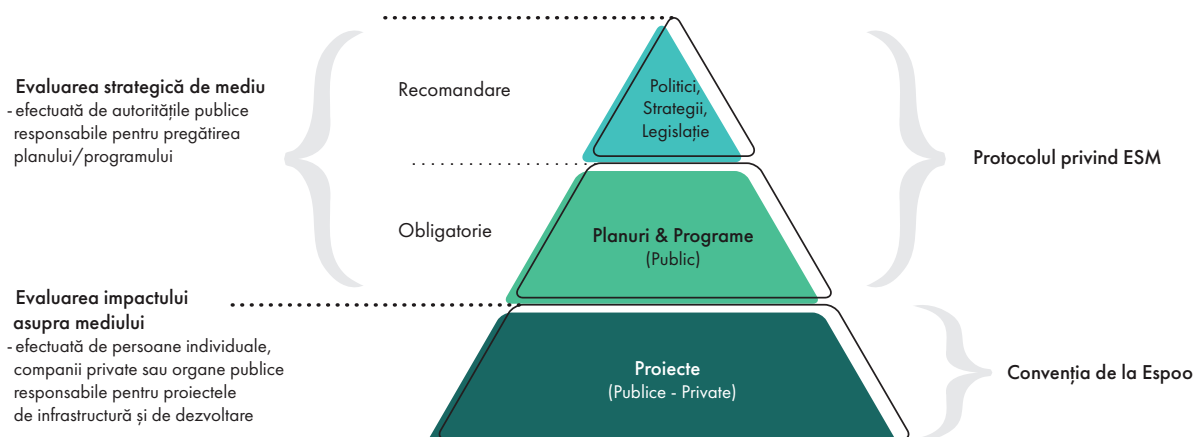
Evaluarea strategică de mediu
- efectuată de autoritățile publice responsabile pentru pregătirea planului/programului

Recomandare

Politici, Strategii, Legislație

Protocolul privind ESM

Obligatorie

Planuri & Programe
(Public)

Evaluarea impactului asupra mediului
- efectuată de persoane individuale, companii private sau organe publice responsabile pentru proiectele de infrastructură și de dezvoltare

Proiecte
(Publice - Private)

Convenția de la Espoo